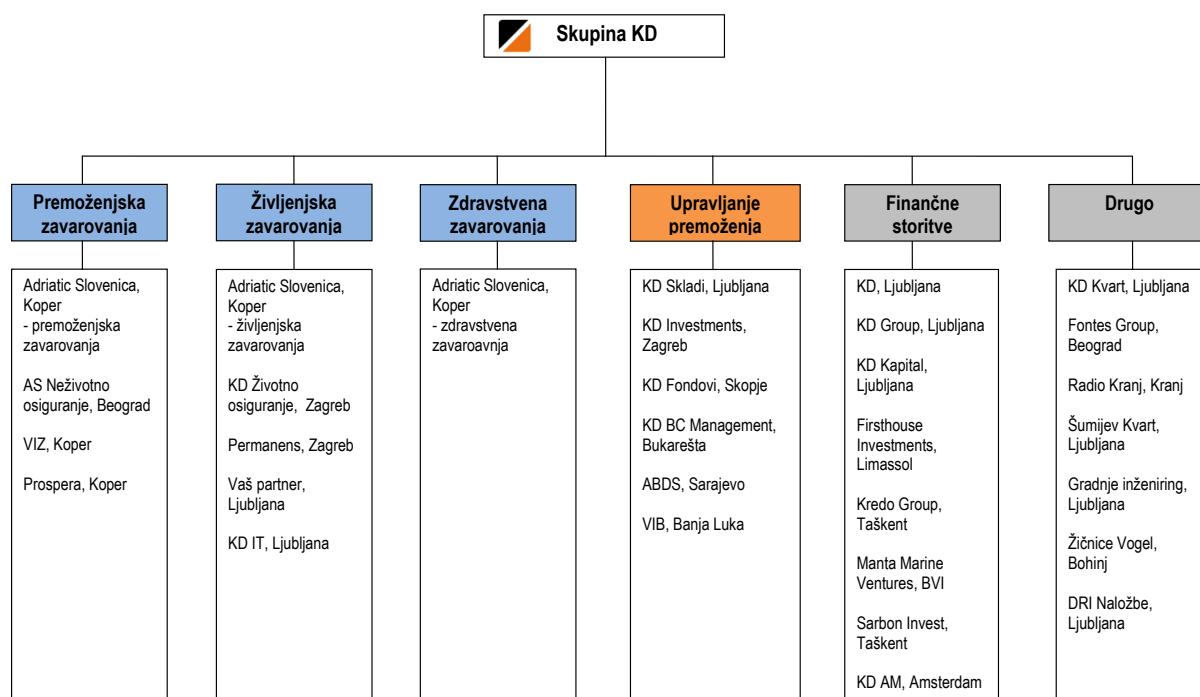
Skupina KD

Premoženjska zavarovanja

Adriatic Slovenica, Koper
- premoženjska zavarovanja

AS Neživotno osiguranje, Beograd

VIZ, Koper

Prospera, Koper

Življenjska zavarovanja

Adriatic Slovenica, Koper
- življenjska zavarovanja

KD Životno osiguranje, Zagreb

Permanens, Zagreb

Vaš partner, Ljubljana

KD IT, Ljubljana

Zdravstvena zavarovanja

Adriatic Slovenica, Koper
- zdravstvena zavaroavnja

Upravljanje premoženja

KD Skladi, Ljubljana

KD Investments, Zagreb

KD Fondovi, Skopje

KD BC Management, Bukarešta

ABDS, Sarajevo

VIB, Banja Luka

Finančne storitve

KD, Ljubljana

KD Group, Ljubljana

KD Kapital, Ljubljana

Firsthouse Investments, Limassol

Kredo Group, Taškent

Manta Marine Ventures, BVI

Sarbon Invest, Taškent

KD AM, Amsterdam

Drugo

KD Kvart, Ljubljana

Fontes Group, Beograd

Radio Kranj, Kranj

Šumijev Kvart, Ljubljana

Gradnje inženiring, Ljubljana

Žičnice Vogel, Bohinj

DRI Naložbe, Ljubljana